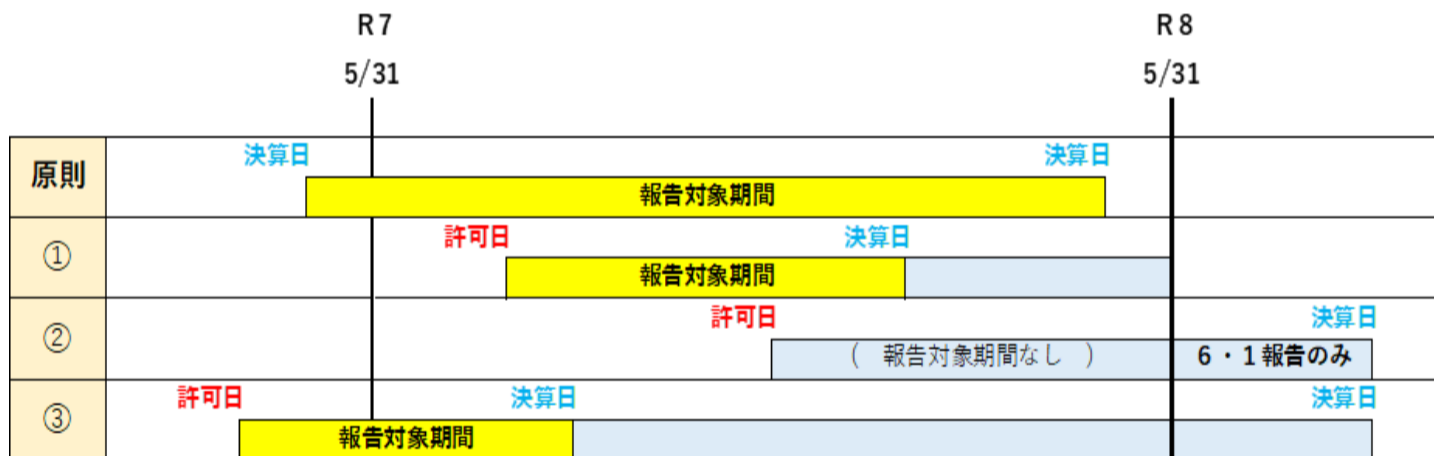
R7
5/31

R8
5/31

| | |
|---|---|
| 原則 | 決算日 決算日 報告対象期間 |
| ① | 許可日 決算日 報告対象期間 |
| ② | 許可日 決算日 （ 報告対象期間なし ） 6・1報告のみ |
| ③ | 許可日 決算日 決算日 報告対象期間 |